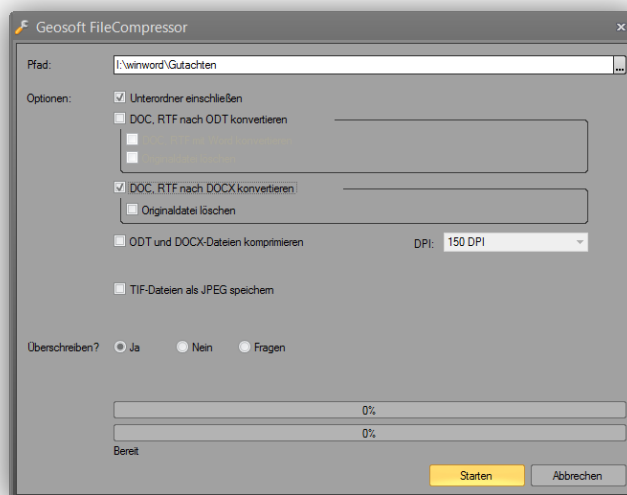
Geosoft FileCompressor

Pfad: I:\winword\Gutachten ...

Optionen: Unterordner einschließen

DOC, RTF nach ODT konvertieren

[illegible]

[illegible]

DOC, RTF nach DOCX konvertieren

Originaldatei löschen

ODT und DOCX-Dateien komprimieren

DPI: 150 DPI

TIF-Dateien als JPEG speichern

Überschreiben? Ja Nein Fragen

0%

0%

Bereit

Starten Abbrechen